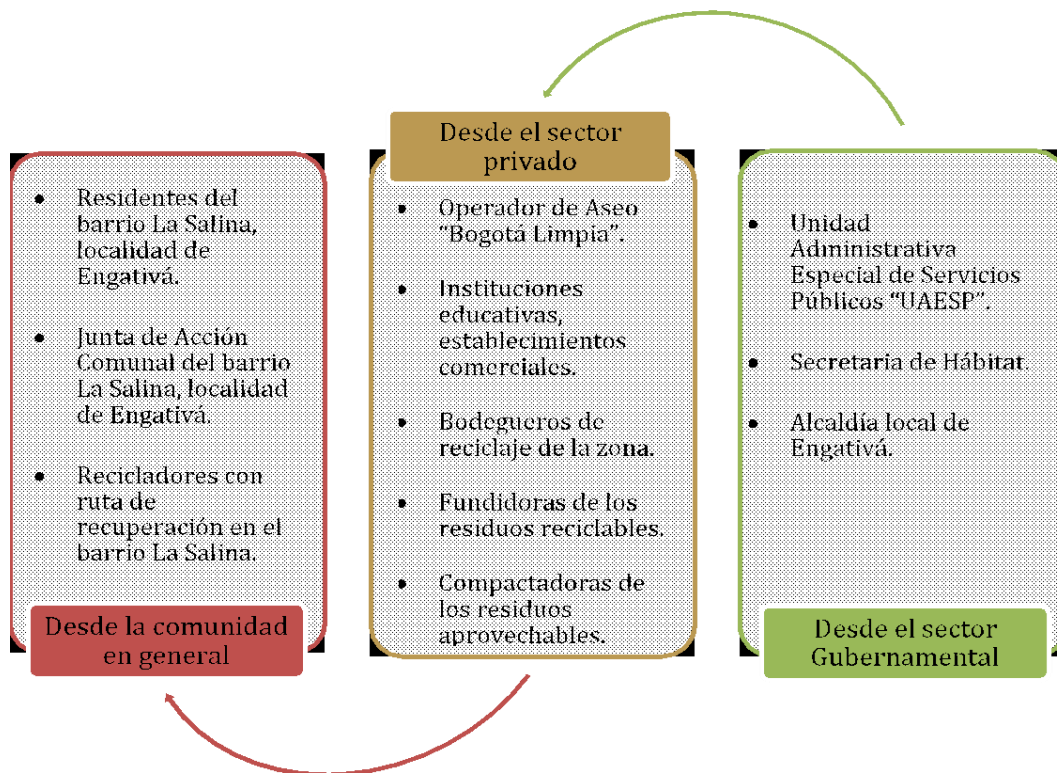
- Residentes del barrio La Salina, localidad de Engativá.
- Junta de Acción Comunal del barrio La Salina, localidad de Engativá.
- Recicladores con ruta de recuperación en el barrio La Salina.

Desde la comunidad en general

Desde el sector privado

- Operador de Aseo "Bogotá Limpia".
- Instituciones educativas, establecimientos comerciales.
- Bodegueros de reciclaje de la zona.
- Fundidoras de los residuos reciclables.
- Compactadoras de los residuos aprovechables.

- Unidad Administrativa Especial de Servicios Públicos "UAESP".
- Secretaria de Hábitat.
- Alcaldía local de Engativá.

Desde el sector Gubernamental